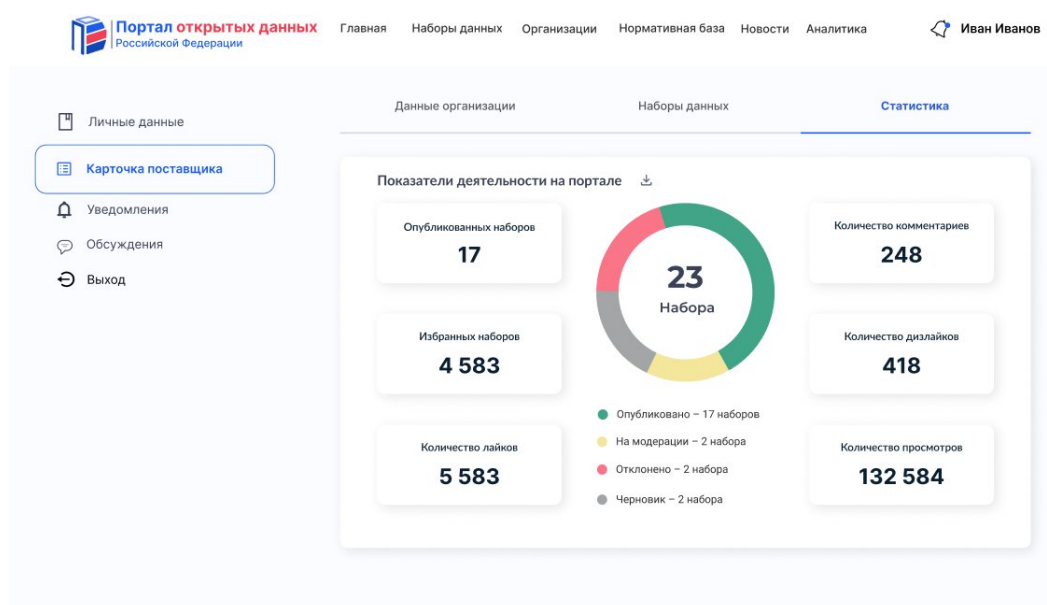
Портал открытых данных
Российской Федерации

Главная Наборы данных Организации Нормативная база Новости Аналитика

Иван Иванов

Личные данные

Карточка поставщика

Уведомления

Обсуждения

Выход

Данные организации Наборы данных Статистика

Показатели деятельности на портале

Опубликованных наборов
17

Избранных наборов
4 583

Количество лайков
5 583

23
Набора

Опубликовано – 17 наборов
На модерации – 2 набора
Отклонено – 2 набора
Черновик – 2 набора

Количество комментариев
248

Количество дизлайков
418

Количество просмотров
132 584